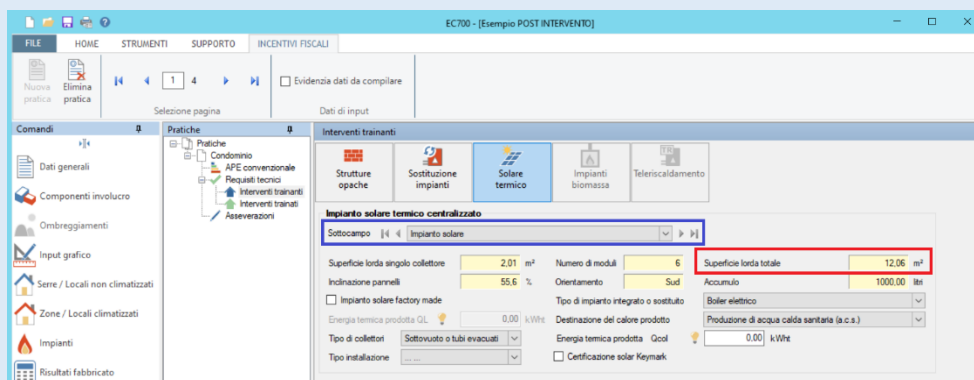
EC700 - [Esempio POST INTERVENTO]

FILE HOME STRUMENTI SUPPORTO INCENTIVI FISCALI

Nuova pratica Elimina pratica

1 4

Selezione pagina

Evidenzia dati da compilare

Dati di input

Comandi

Dati generali

Componenti involucro

Ombreggiamenti

Input grafico

Serre / Locali non climatizzati

Zone / Locali climatizzati

Impianti

Risultati fabbricato

Pratiche

Pratiche
Condominio
APE convenzionale
Requisiti tecnici
Interventi trainanti
Interventi trainati
Asseverazioni

Interventi trainanti

Strutture opache | Sostituzione impianti | Solare termico | Impianti biomassa | Teleriscaldamento

Impianto solare termico centralizzato

Sottocampo Impianto solare

Superficie lorda singolo collettore 2,01 m²
Inclinazione pannelli 55,6 %
Impianto solare factory made
Energia termica prodotta QL 0,00 kWht
Tipo di collettori Sottovuoto o tubi evacuati
Tipo installazione ... ...

Numero di moduli 6
Orientamento Sud
Tipo di impianto integrato o sostituito
Destinazione del calore prodotto
Energia termica prodotta Qcol 0,00 kWht
Certificazione solar Keymark

Superficie lorda totale 12,06 m²
Accumulo 1000,00 litri
Boiler elettrico
Produzione di acqua calda sanitaria (a.c.s.)